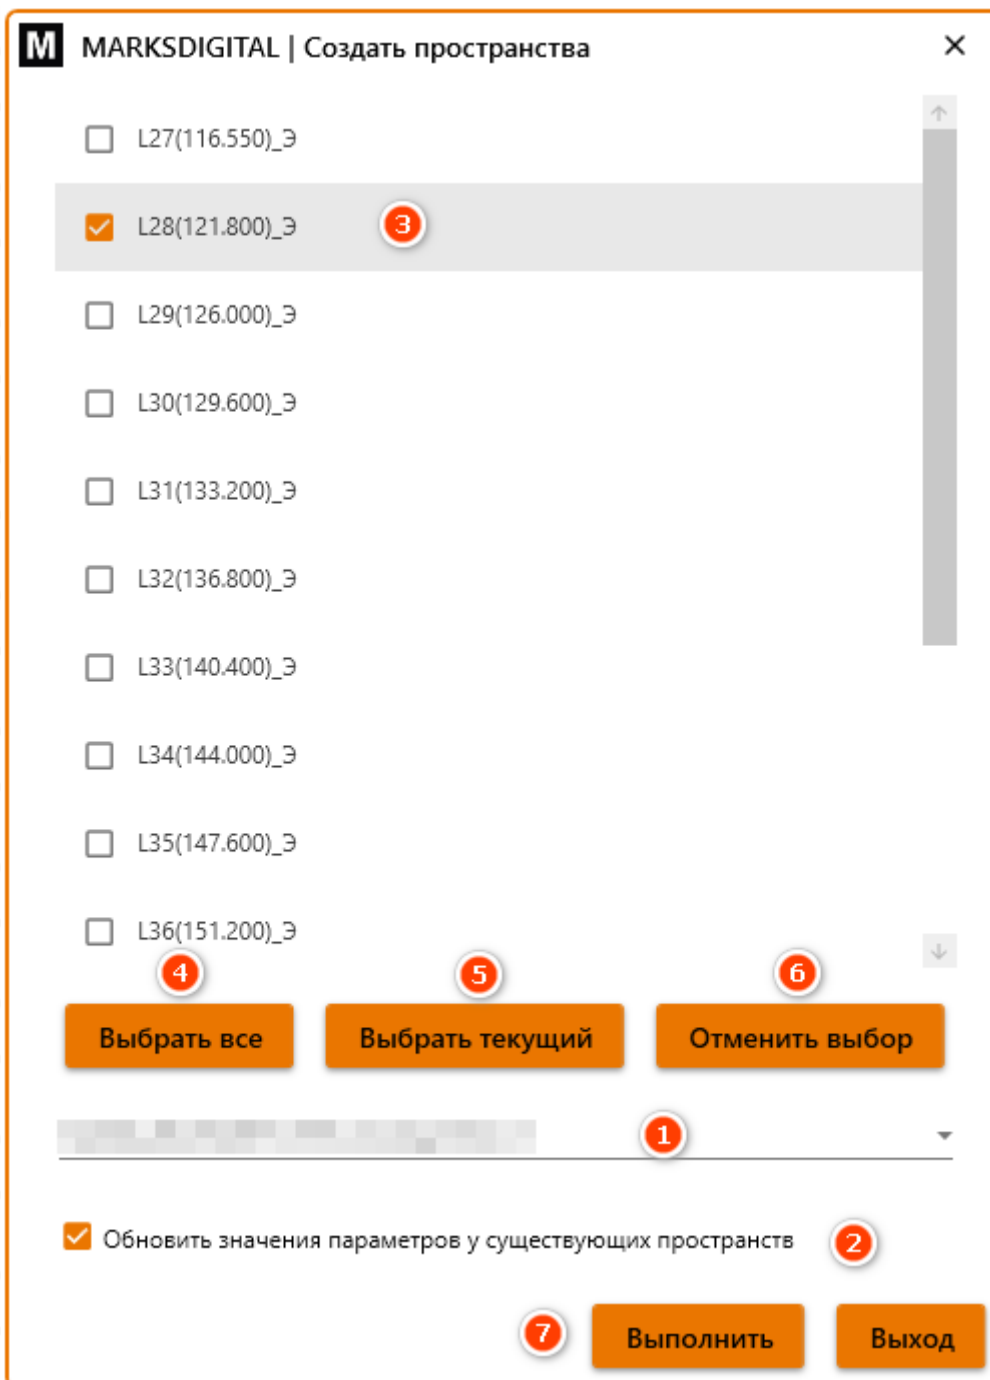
M MARKSDIGITAL | Создать пространства ✕

L27(116.550)_Э

L28(121.800)_Э 3

L29(126.000)_Э

L30(129.600)_Э

L31(133.200)_Э

L32(136.800)_Э

L33(140.400)_Э

L34(144.000)_Э

L35(147.600)_Э

L36(151.200)_Э

4 5 6

Выбрать все Выбрать текущий Отменить выбор

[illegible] 1

Обновить значения параметров у существующих пространств 2

7 Выполнить Выход